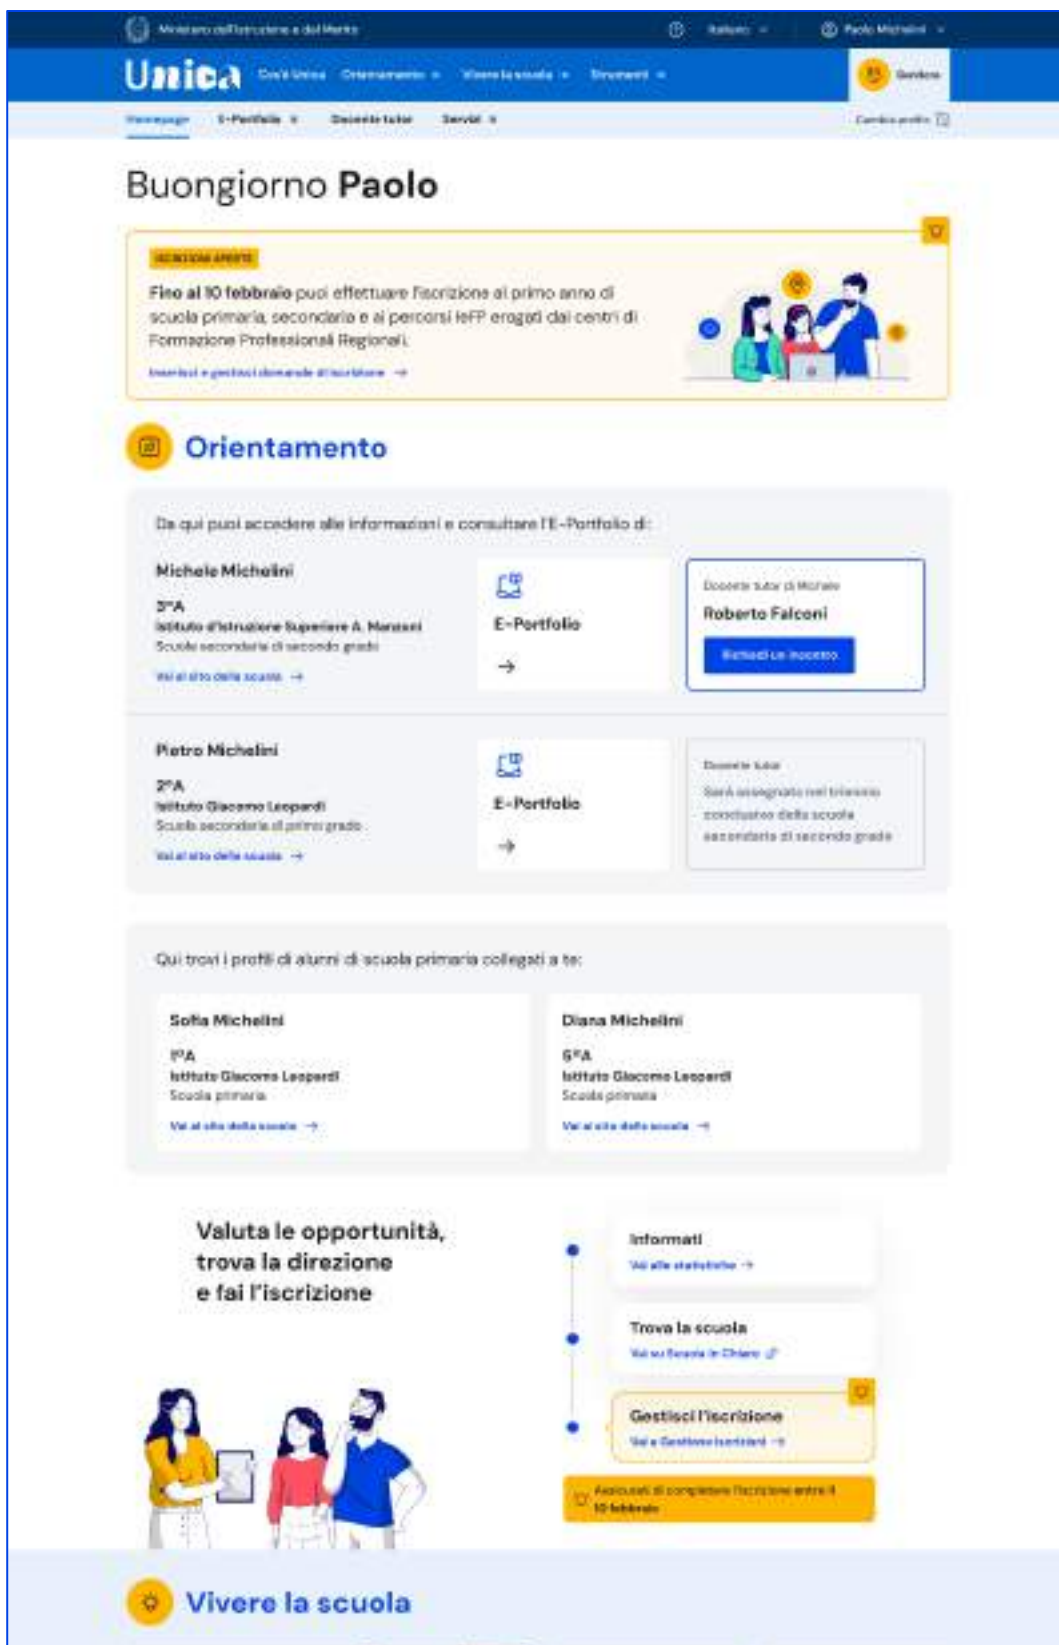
Ministero dell'Istruzione e del Merito
Italiano
Paolo Michelini

Unica
Cos'è Unica
Orientamento
Vivere la scuola
Strumenti
Genitore

Homepage
E-Portfolio
Docente tutor
Servizi
Cambia profilo

Buongiorno Paolo

ISCRIZIONI APERTE
Fino al 10 febbraio puoi effettuare l'iscrizione al primo anno di scuola primaria, secondaria e ai percorsi IeFP erogati dai centri di Formazione Professionali Regionali.
Inserisci e gestisci domande di iscrizione →

Orientamento

Da qui puoi accedere alle informazioni e consultare l'E-Portfolio di:

Michele Michelini
3°A
Istituto d'Istruzione Superiore A. Manzoni
Scuola secondaria di secondo grado
Vai al sito della scuola →

E-Portfolio
→

Docente tutor di Michele
Roberto Falconi
Richiedi un incontro

Pietro Michelini
2°A
Istituto Giacomo Leopardi
Scuola secondaria di primo grado
Vai al sito della scuola →

E-Portfolio
→

Docente tutor
Sarà assegnato nel triennio conclusivo della scuola secondaria di secondo grado

Qui trovi i profili di alunni di scuola primaria collegati a te:

Sofia Michelini
1°A
Istituto Giacomo Leopardi
Scuola primaria
Vai al sito della scuola →

Diana Michelini
5°A
Istituto Giacomo Leopardi
Scuola primaria
Vai al sito della scuola →

Valuta le opportunità, trova la direzione e fai l'iscrizione

Informati
Vai alle statistiche →

Trova la scuola
Vai su Scuola in Chiaro

Gestisci l'iscrizione
Vai a Gestione Iscrizioni →

Assicurati di completare l'iscrizione entro il 10 febbraio

Vivere la scuola